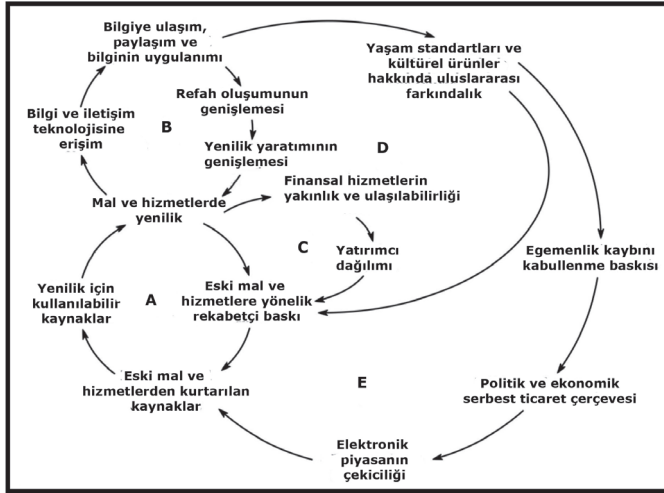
Bilgiye ulaşım, paylaşım ve bilginin uygulanımı

Yaşam standartları ve kültürel ürünler hakkında uluslararası farkındalık

Refah oluşumunun genişlemesi

Bilgi ve iletişim teknolojisine erişim

B

Yenilik yaratımının genişlemesi

D

Finansal hizmetlerin yakınlık ve ulaşılabilirliği

Mal ve hizmetlerde yenilik

C

Yatırımcı dağılımı

Egemenlik kaybını kabullenme baskısı

Yenilik için kullanılabilir kaynaklar

A

Eski mal ve hizmetlere yönelik rekabetçi baskı

Eski mal ve hizmetlerden kurtarılan kaynaklar

E

Politik ve ekonomik serbest ticaret çerçevesi

Elektronik piyasanın çekiciliği